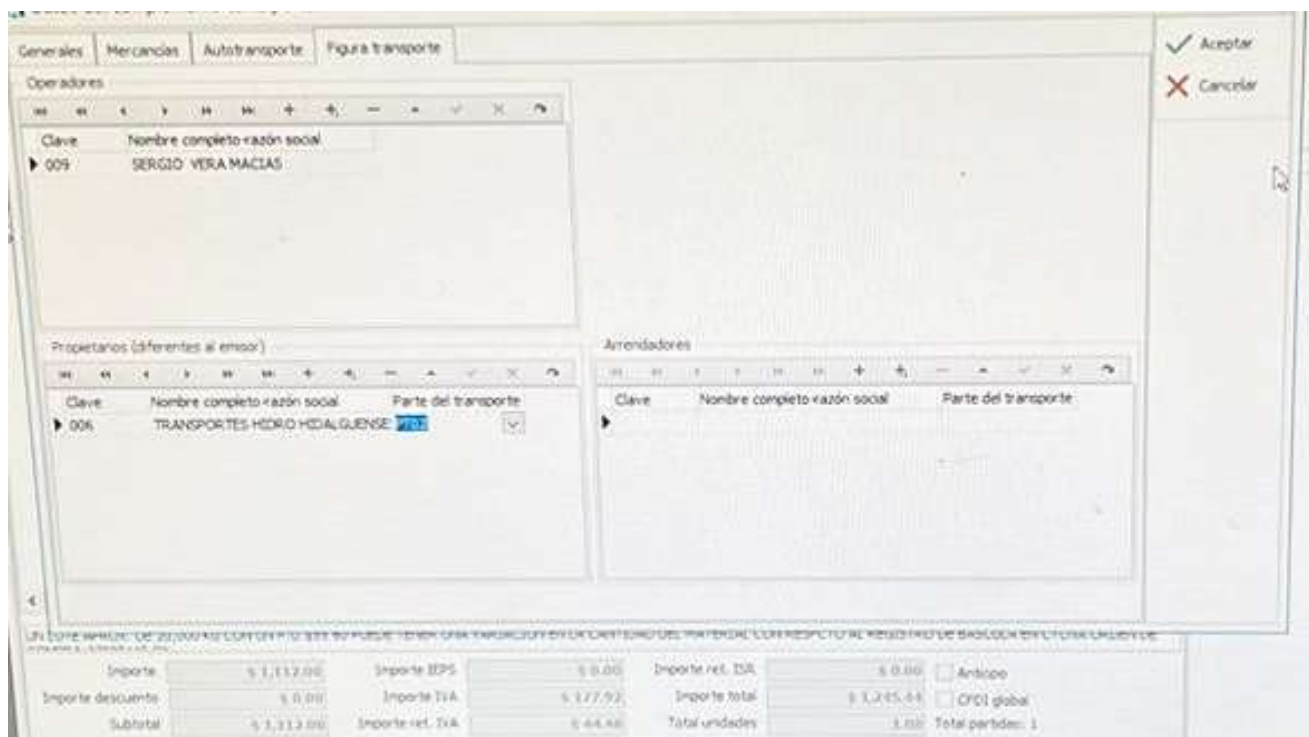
Generales | Mercancías | Autotransporte | Figura transporte

Aceptar
Cancelar

Operadores

| Clave | Nombre completo razón social |
|---|---|
| 009 | SERGIO VERA MACIAS |

Propietarios (diferentes al emisor)

| Clave | Nombre completo razón social | Parte del transporte |
|---|---|---|
| 006 | TRANSPORTES HIDRO HIDALGUENSE | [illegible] |

Arrendadores

| Clave | Nombre completo razón social | Parte del transporte |
|---|---|---|

UN LOTE MAYOR DE 20,000 KG CON UN +/- 0 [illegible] PUEDE TENER UNA VARIACION EN LA CANTIDAD DEL MATERIAL CON RESPECTO AL REGISTRO DE BASCULA EN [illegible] ORDEN DE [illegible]

Importe $ 1,112.00 Importe IEPS $ 0.00 Importe ret. ISR $ 0.00 Anticipo
Importe descuento $ 0.00 Importe IVA $ 177.92 Importe total $ 1,245.44 CFDI global
Subtotal $ 1,112.00 Importe ret. IVA $ 44.48 Total unidades 1.00 Total partidas: 1